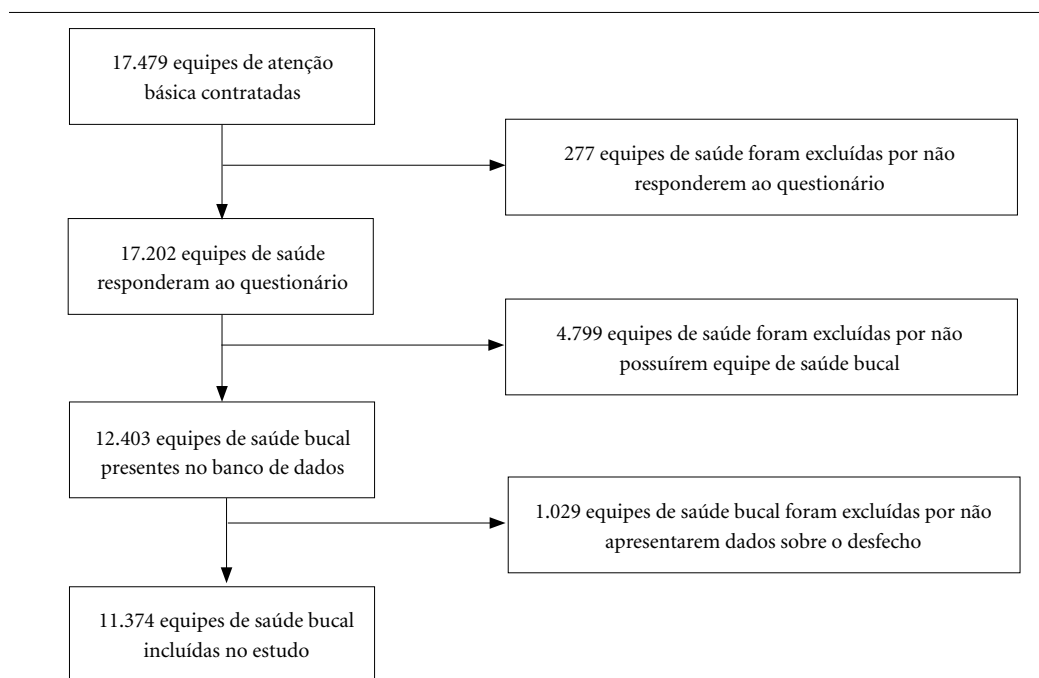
17.479 equipes de atenção básica contratadas

277 equipes de saúde foram excluídas por não responderem ao questionário

17.202 equipes de saúde responderam ao questionário

4.799 equipes de saúde foram excluídas por não possuírem equipe de saúde bucal

12.403 equipes de saúde bucal presentes no banco de dados

1.029 equipes de saúde bucal foram excluídas por não apresentarem dados sobre o desfecho

11.374 equipes de saúde bucal incluídas no estudo